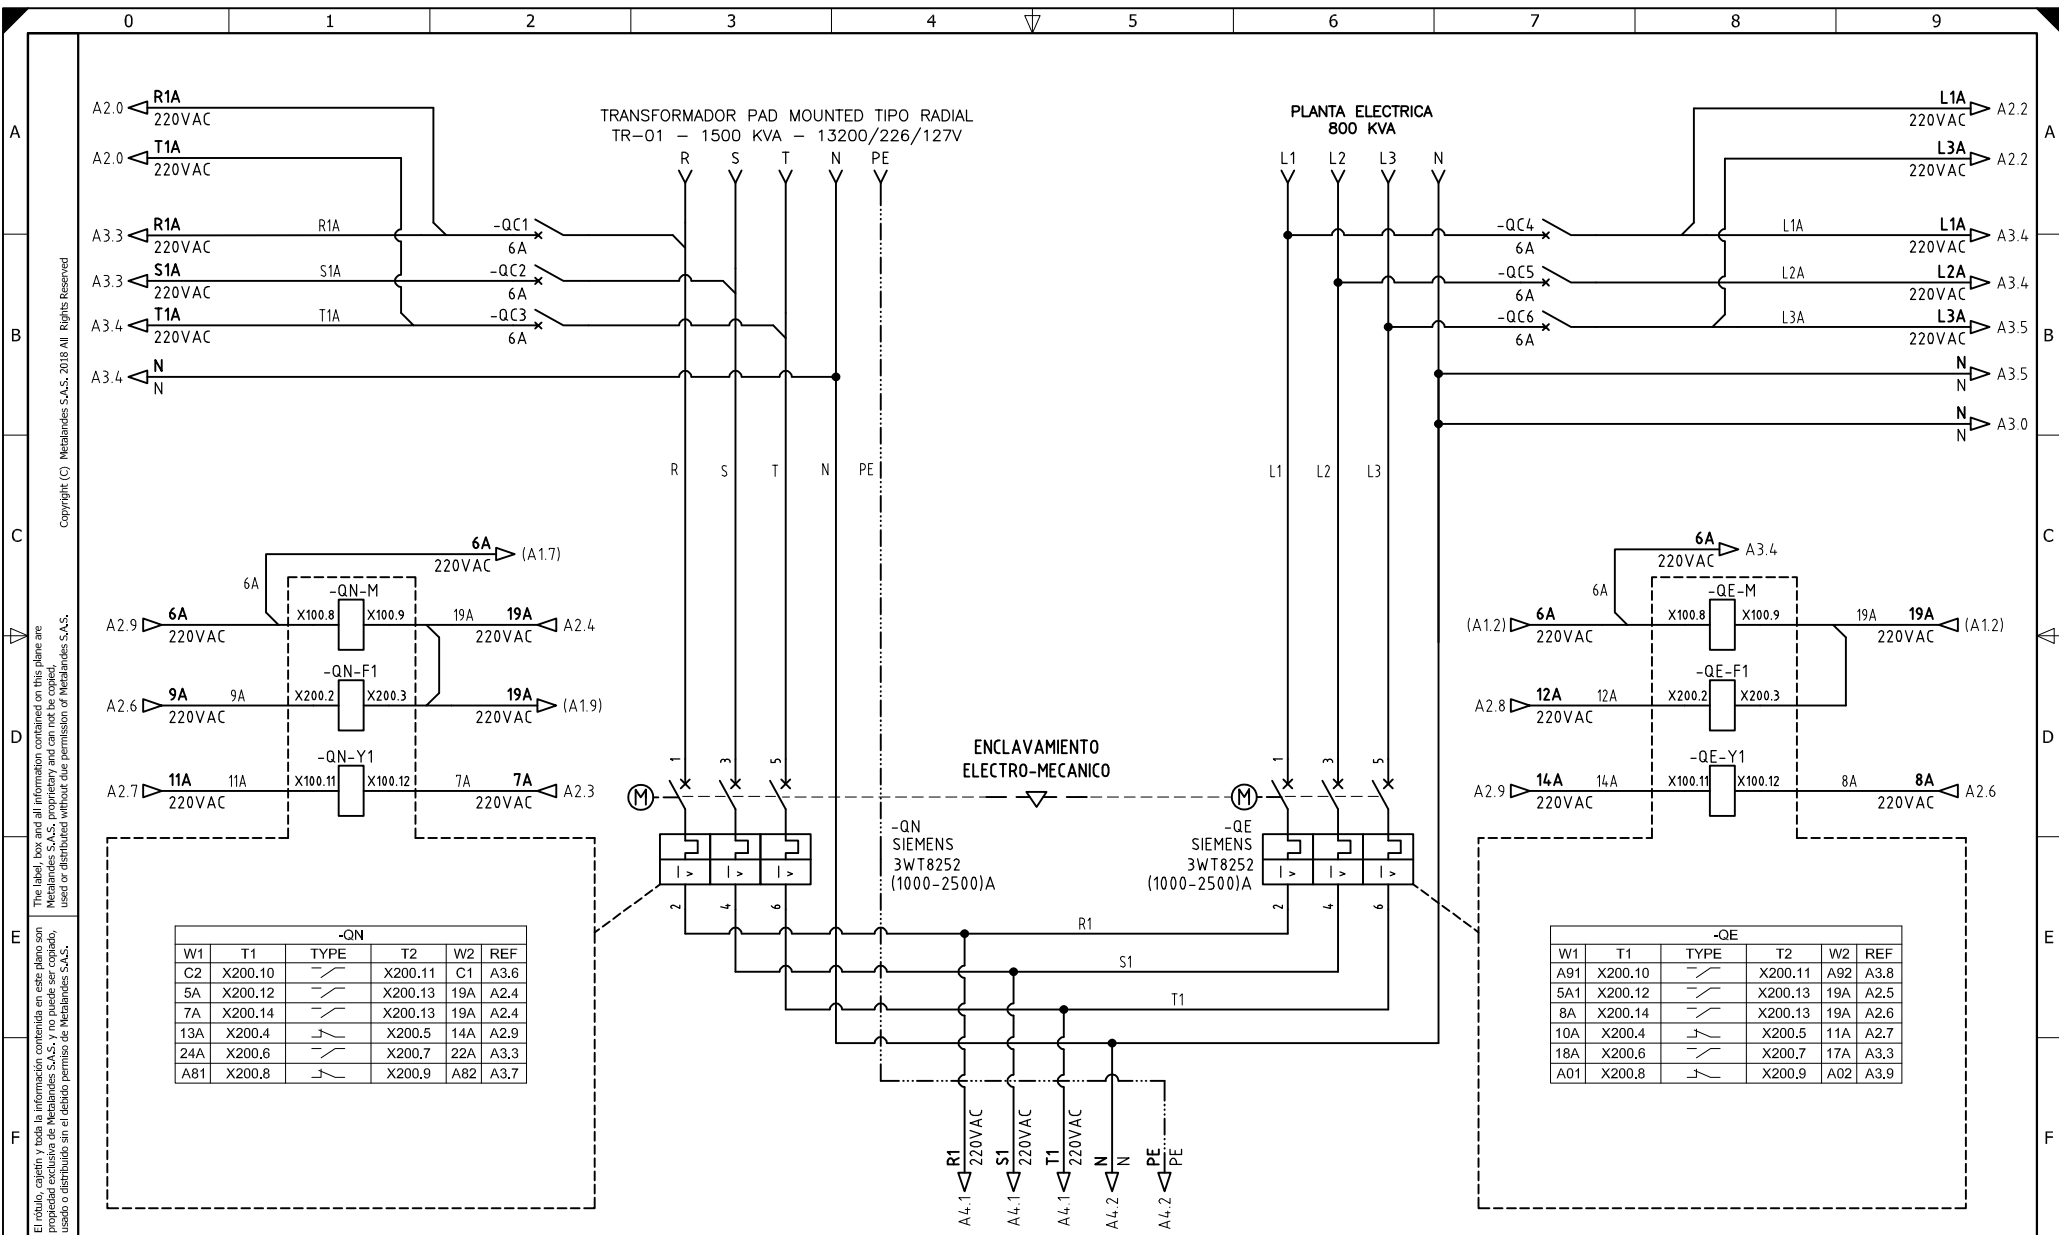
0 1 2 3 4 5 6 7 8 9

A B C D E F

Copyright (C) Metalandes S.A.S. 2018 All Rights Reserved

The label, box and all information contained on this plane are Metalandes S.A.S. proprietary and can not be copied, used or distributed without due permission of Metalandes S.A.S.

El rótulo, cajetín y toda la información contenida en este plano son propiedad exclusiva de Metalandes S.A.S. y no puede ser copiado, usado o distribuido sin el debido permiso de Metalandes S.A.S.

TRANSFORMADOR PAD MOUNTED TIPO RADIAL
TR-01 – 1500 KVA – 13200/226/127V
R S T N PE

PLANTA ELECTRICA
800 KVA
L1 L2 L3 N

A2.0 R1A 220VAC
A2.0 T1A 220VAC
A3.3 R1A 220VAC R1A -QC1 6A
A3.3 S1A 220VAC S1A -QC2 6A
A3.4 T1A 220VAC T1A -QC3 6A
A3.4 N N

L1A 220VAC A2.2
L3A 220VAC A2.2
-QC4 6A L1A L1A 220VAC A3.4
-QC5 6A L2A L2A 220VAC A3.4
-QC6 6A L3A L3A 220VAC A3.5
N N A3.5
N N A3.0

R S T N PE
L1 L2 L3

6A 220VAC (A1.7)
6A
-QN-M
A2.9 6A 220VAC X100.8 X100.9 19A 19A 220VAC A2.4
-QN-F1
A2.6 9A 220VAC 9A X200.2 X200.3 19A 220VAC (A1.9)
-QN-Y1
A2.7 11A 220VAC 11A X100.11 X100.12 7A 7A 220VAC A2.3

6A 220VAC A3.4
6A
-QE-M
(A1.2) 6A 220VAC X100.8 X100.9 19A 19A 220VAC (A1.2)
-QE-F1
A2.8 12A 220VAC 12A X200.2 X200.3
-QE-Y1
A2.9 14A 220VAC 14A X100.11 X100.12 8A 8A 220VAC A2.6

ENCLAVAMIENTO
ELECTRO-MECANICO

1 3 5
M
I > I > I >
2 4 6

-QN
SIEMENS
3WT8252
(1000-2500)A

-QE
SIEMENS
3WT8252
(1000-2500)A

R1
S1
T1

| -QN | | | | | |
|---|---|---|---|---|---|
| W1 | T1 | TYPE | T2 | W2 | REF |
| C2 | X200.10 | | X200.11 | C1 | A3.6 |
| 5A | X200.12 | | X200.13 | 19A | A2.4 |
| 7A | X200.14 | | X200.13 | 19A | A2.4 |
| 13A | X200.4 | | X200.5 | 14A | A2.9 |
| 24A | X200.6 | | X200.7 | 22A | A3.3 |
| A81 | X200.8 | | X200.9 | A82 | A3.7 |

| -QE | | | | | |
|---|---|---|---|---|---|
| W1 | T1 | TYPE | T2 | W2 | REF |
| A91 | X200.10 | | X200.11 | A92 | A3.8 |
| 5A1 | X200.12 | | X200.13 | 19A | A2.5 |
| 8A | X200.14 | | X200.13 | 19A | A2.6 |
| 10A | X200.4 | | X200.5 | 11A | A2.7 |
| 18A | X200.6 | | X200.7 | 17A | A3.3 |
| A01 | X200.8 | | X200.9 | A02 | A3.9 |

R1 220VAC A4.1
S1 220VAC A4.1
T1 220VAC A4.1
N N A4.2
PE PE A4.2